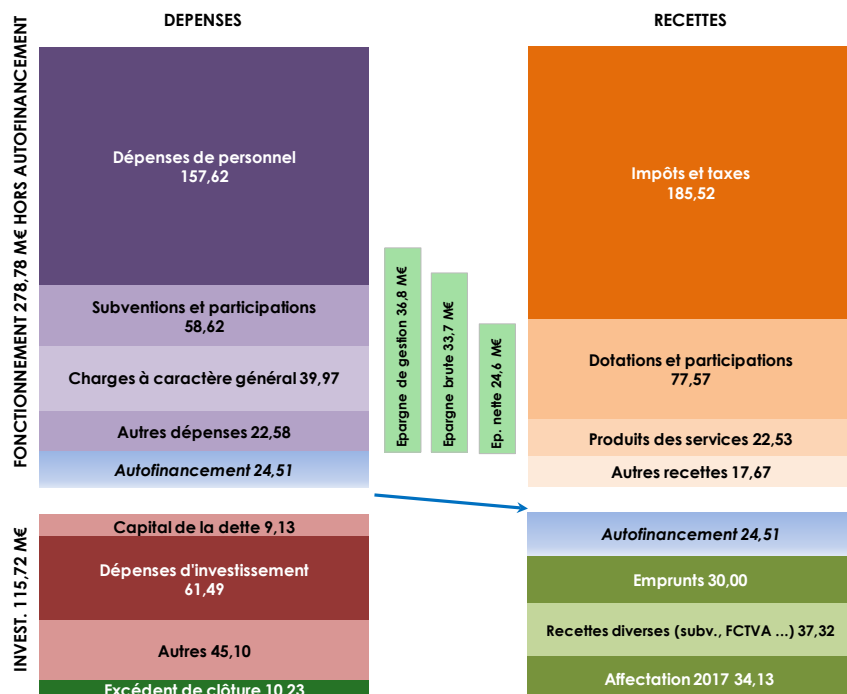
FONCTIONNEMENT 278,78 M€ HORS AUTOFINANCEMENT

DEPENSES

Dépenses de personnel
157,62

Subventions et participations
58,62

Charges à caractère général 39,97

Autres dépenses 22,58

Autofinancement 24,51

Epargne de gestion 36,8 M€

Epargne brute 33,7 M€

Ep. nette 24,6 M€

RECETTES

Impôts et taxes
185,52

Dotations et participations
77,57

Produits des services 22,53

Autres recettes 17,67

INVEST. 115,72 M€

Capital de la dette 9,13

Dépenses d'investissement
61,49

Autres 45,10

Excédent de clôture 10,23

Autofinancement 24,51

Emprunts 30,00

Recettes diverses (subv., FCTVA ...) 37,32

Affectation 2017 34,13